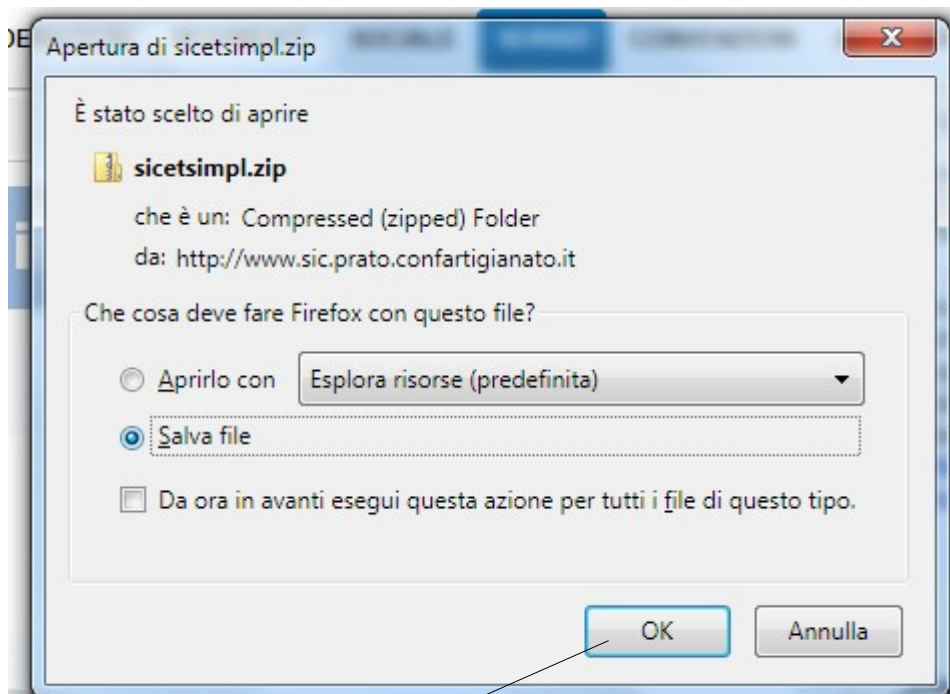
Apertura di sicetsimpl.zip

È stato scelto di aprire

sicetsimpl.zip

che è un: Compressed (zipped) Folder

da: http://www.sic.prato.confartigianato.it

Che cosa deve fare Firefox con questo file?

Aprirlo con Esplora risorse (predefinita)

Salva file

Da ora in avanti esegui questa azione per tutti i file di questo tipo.

OK Annulla